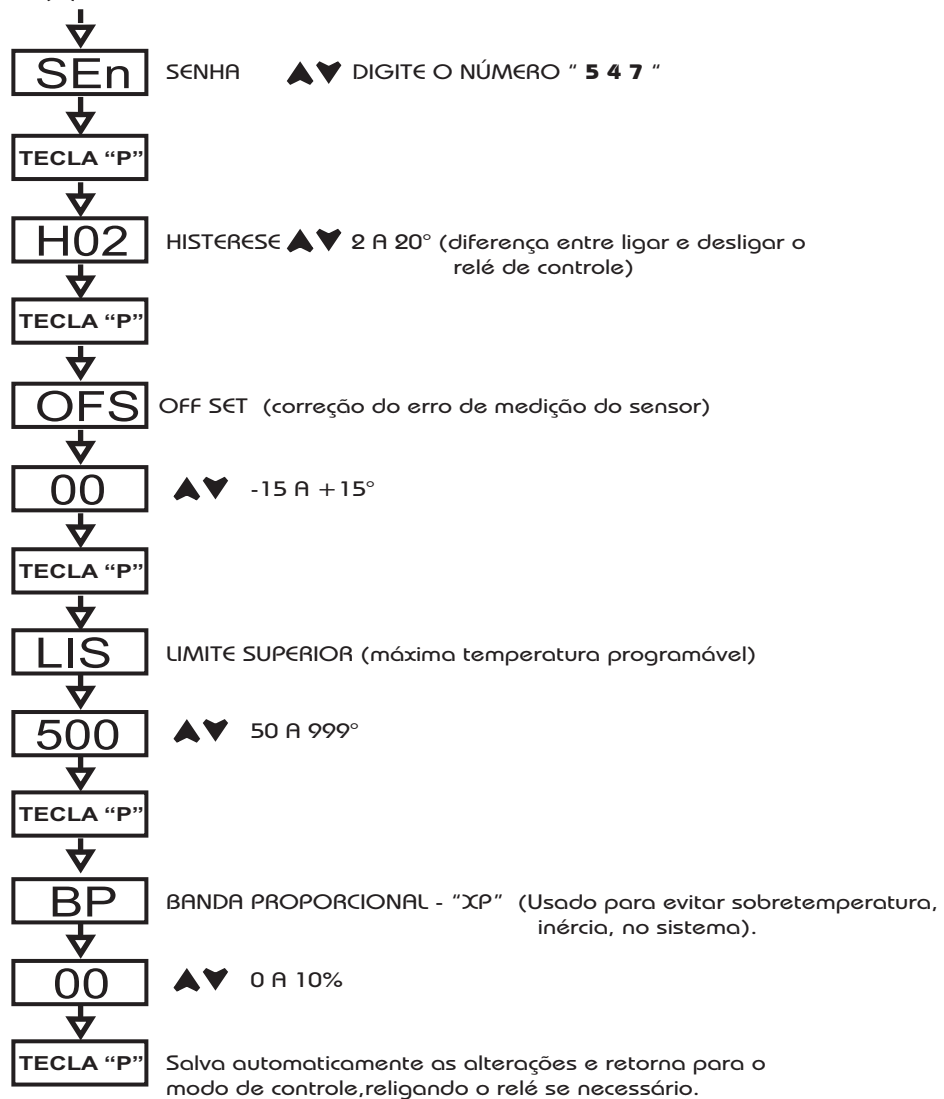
SEn

SENHA ▲▼ DIGITE O NÚMERO " **5 4 7** "

TECLA "P"

H02

HISTERESE ▲▼ 2 A 20° (diferença entre ligar e desligar o relé de controle)

TECLA "P"

OFS

OFF SET (correção do erro de medição do sensor)

00

▲▼ -15 A +15°

TECLA "P"

LIS

LIMITE SUPERIOR (máxima temperatura programável)

500

▲▼ 50 A 999°

TECLA "P"

BP

BANDA PROPORCIONAL - "XP" (Usado para evitar sobretemperatura, inércia, no sistema).

00

▲▼ 0 A 10%

TECLA "P"

Salva automaticamente as alterações e retorna para o modo de controle,religando o relé se necessário.